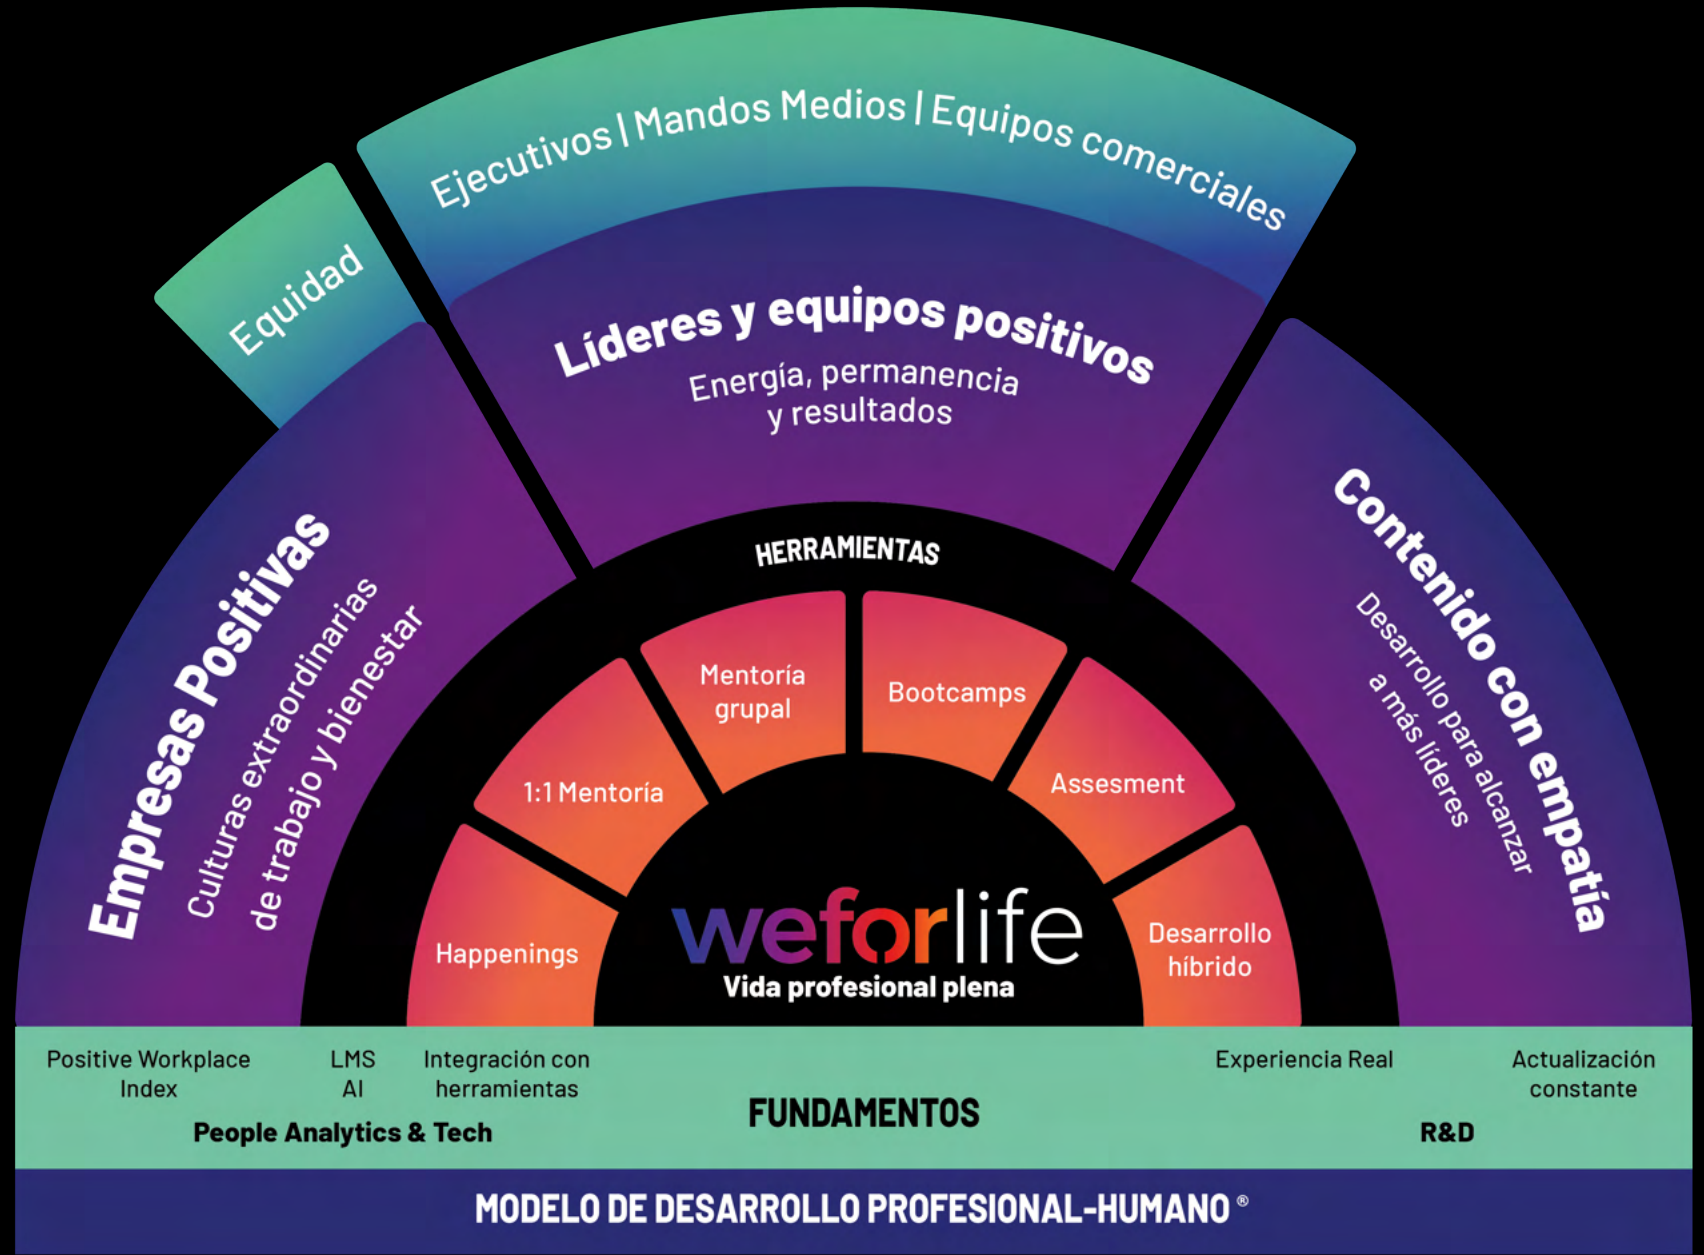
Equidad

Ejecutivos | Mandos Medios | Equipos comerciales

Líderes y equipos positivos
Energía, permanencia y resultados

Empresas Positivas
Culturas extraordinarias de trabajo y bienestar

Contenido con empatía
Desarrollo para alcanzar a más líderes

HERRAMIENTAS

Happenings

1:1 Mentoría

Mentoría grupal

Bootcamps

Assesment

Desarrollo híbrido

weforlife
Vida profesional plena

Positive Workplace Index

LMS AI

Integración con herramientas

People Analytics & Tech

FUNDAMENTOS

Experiencia Real

Actualización constante

R&D

MODELO DE DESARROLLO PROFESIONAL-HUMANO ®